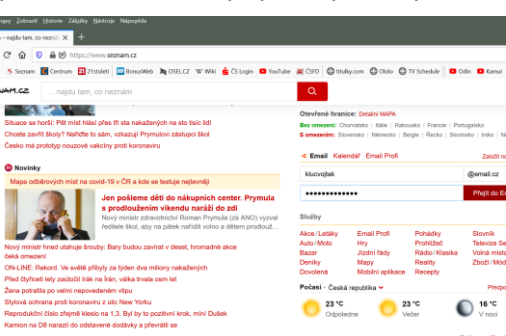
Úpravy Zobrazit Historie Záložky Nástroje Nápověda

Seznam – najdu tam, co nezn...

https://www.seznam.cz

Seznam Centrum 21stoleti BonusWeb OSEL.CZ Wiki ČS Login YouTube ČSFD titulky.com Ololo TV Schedule Odin Kamui

...najdu tam, co neznám

Situace se horší: Při mist hlási přes tři sta nakažených na sto tisíc lidí
Chcete zavřít školy? Nařiďte to sám, vzkazují Prymulovi zástupci škol
Česko má prototyp rouškové vakcíny proti koronaviru

Novinky

Mapa odběrových míst na covid-19 v ČR a kde se testuje nejlevněji

Jen pošleme děti do nákupních center. Prymula s prodloužením víkendu naráží do zdí
Nový ministr zdravotnictví Roman Prymula (za ANO) vyzval ředitele škol, aby na pátek nařídili volno a dětem prodlouž...

Nový ministr hned utahuje šrouby: Bary budou zavírat v deset, hromadné akce čeká omezení
ON-LINE: Rekord. Ve světě přibyly za týden dva miliony nakažených
Před čtyřicet lety začboží Irák na Írán, válka trvala osm let
Žena potratila po velmi nepovedeném výpu
Stylová ochrana proti koronaviru z ulic New Yorku
Reprodukční číslo zřejmě klesío na 1,3. Byl by to pozitivní krok, míní Dušek
Kamion na D8 narazil do odstavené dodávky a převrátil se

Otevřené hranice: Detailní MAPA
Bez omezení: Chorvatsko | Itálie | Rakousko | Francie | Portugalsko
S omezením: Slovensko | Německo | Belgie | Řecko | Slovinsko | Irsko | N

Email Kalendář Email Profi
Zaslít n

klucvojtak
@email.cz
••••••••••••••••
Přejít do E

Služby
Akce / Letáky | Email Profi | Pohádky | Slovník
Auto / Moto | Hry | Prohlížeč | Televize Se
Bazar | Jízdní řády | Rádio / Klasika | Televizní
Deníky | Mapy | Reality | Zboží / Mod
Dovolená | Mobilní aplikace | Recepty

Počasí · Česká republika
23 °C Odpoledne
23 °C Večer
16 °C V noci